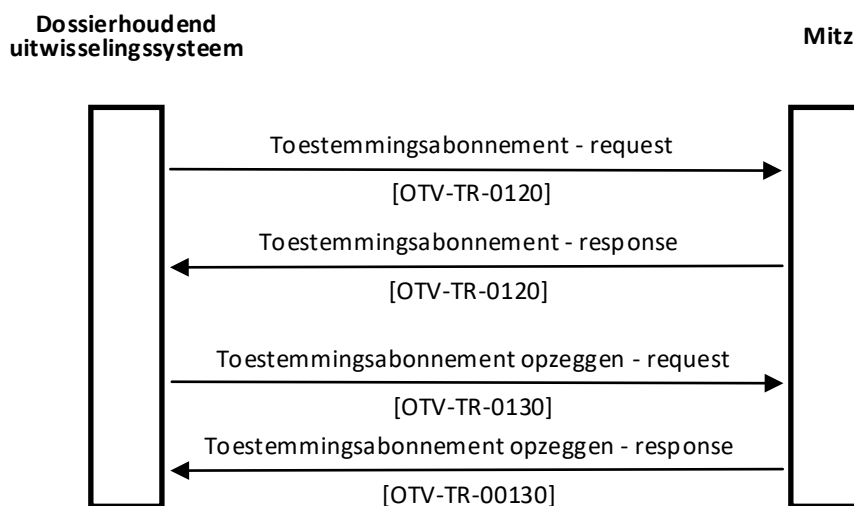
Dossierhoudend uitwisselingssysteem

Mitz

Toestemmingsabonnement - request

[OTV-TR-0120]

Toestemmingsabonnement - response

[OTV-TR-0120]

Toestemmingsabonnement opzeggen - request

[OTV-TR-0130]

Toestemmingsabonnement opzeggen - response

[OTV-TR-00130]